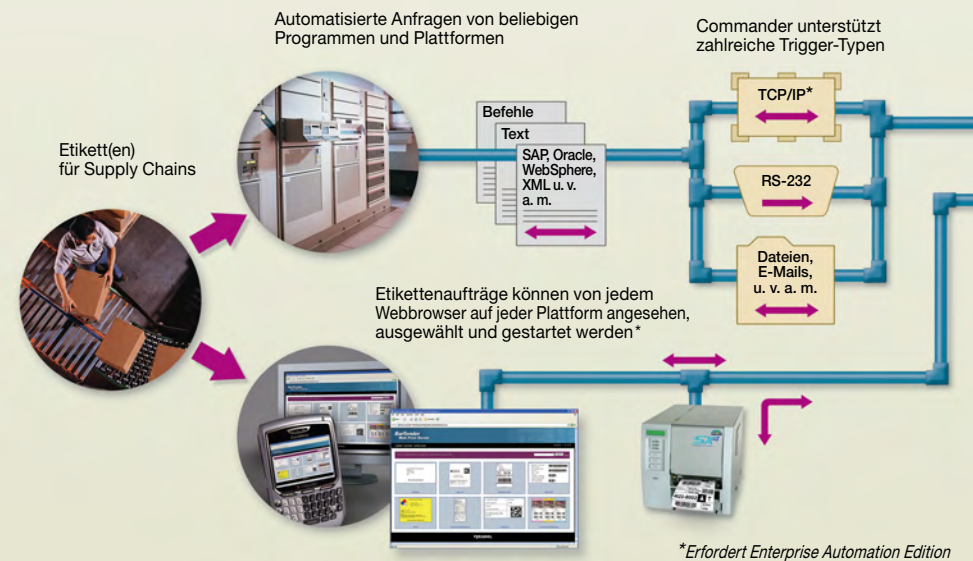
Automatisierte Anfragen von beliebigen Programmen und Plattformen

Commander unterstützt zahlreiche Trigger-Typen

Etikett(en) für Supply Chains

Befehle

Text

SAP, Oracle, WebSphere, XML u. v. a. m.

TCP/IP*

RS-232

Dateien, E-Mails, u. v. a. m.

Etikettenaufträge können von jedem Webbrowser auf jeder Plattform angesehen, ausgewählt und gestartet werden*

*Erfordert Enterprise Automation Edition